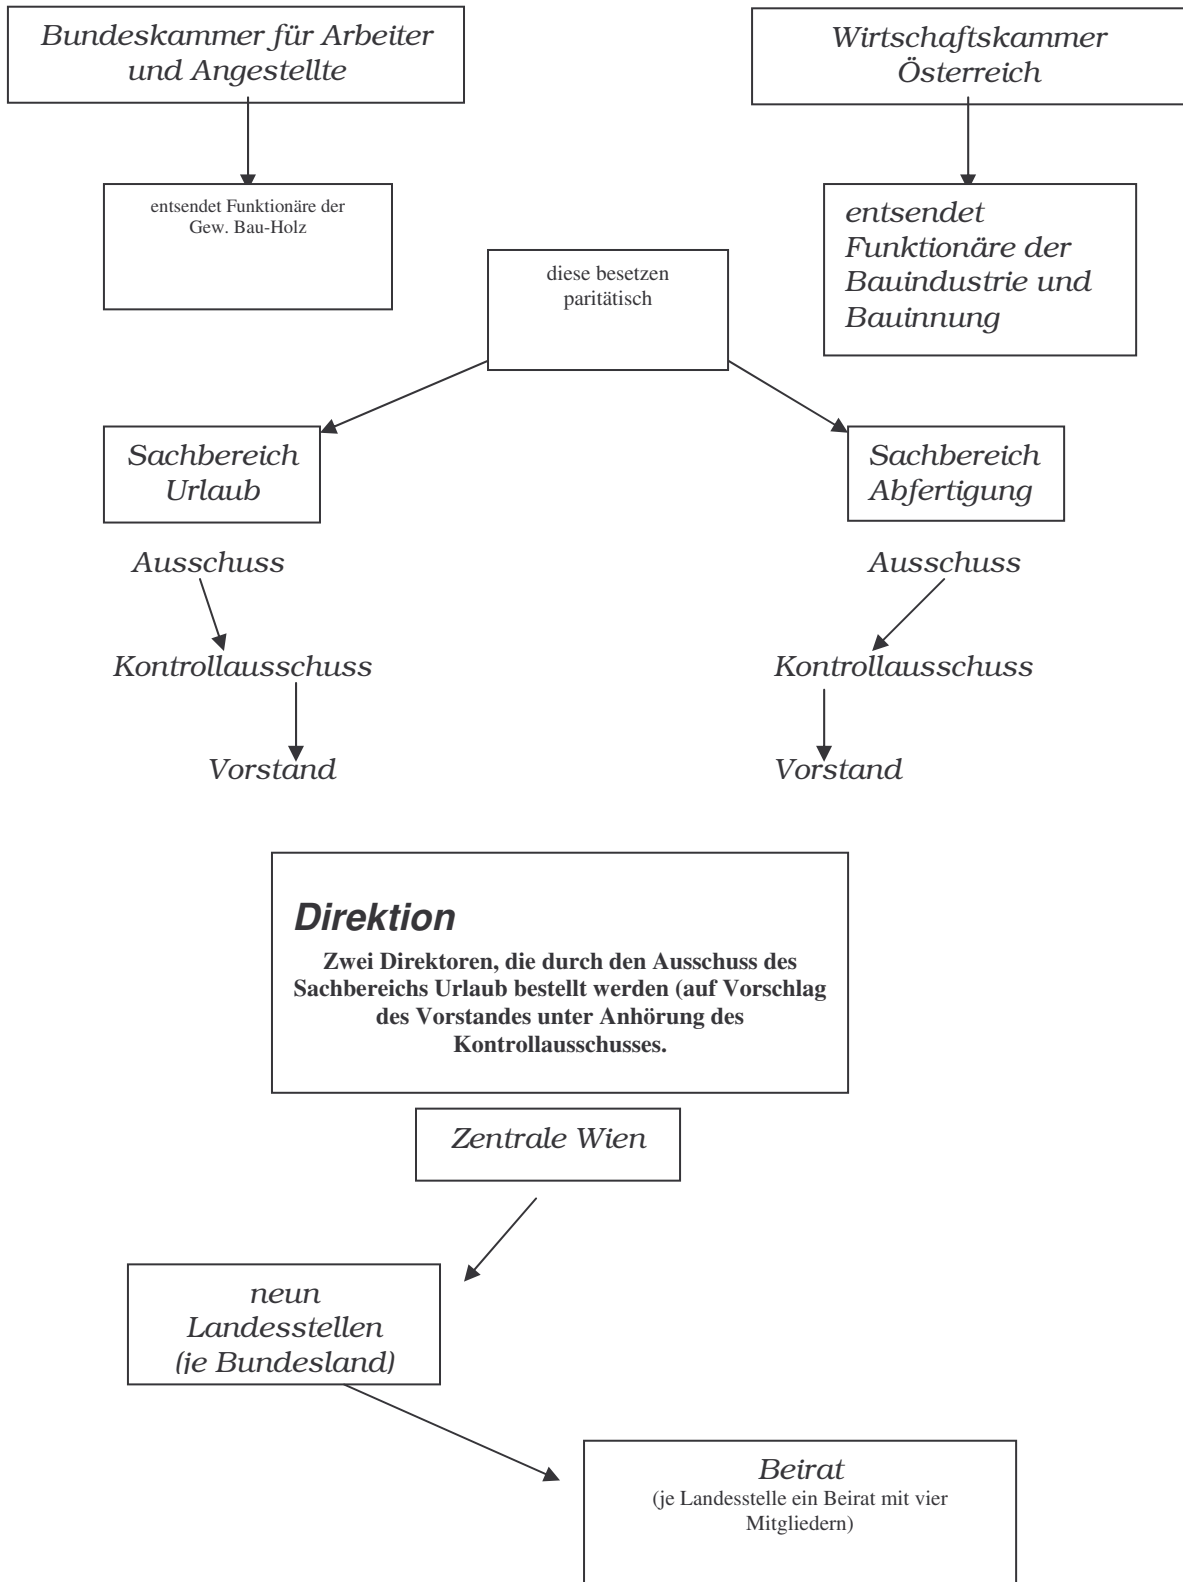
Bundeskammer für Arbeiter und Angestellte

Wirtschaftskammer Österreich

entsendet Funktionäre der Gew. Bau-Holz

entsendet Funktionäre der Bauindustrie und Bauinnung

diese besetzen paritätisch

Sachbereich Urlaub

Sachbereich Abfertigung

Ausschuss

Kontrollausschuss

Vorstand

Ausschuss

Kontrollausschuss

Vorstand

**Direktion**

**Zwei Direktoren, die durch den Ausschuss des Sachbereichs Urlaub bestellt werden (auf Vorschlag des Vorstandes unter Anhörung des Kontrollausschusses.**

Zentrale Wien

neun Landesstellen (je Bundesland)

Beirat
(je Landesstelle ein Beirat mit vier Mitgliedern)